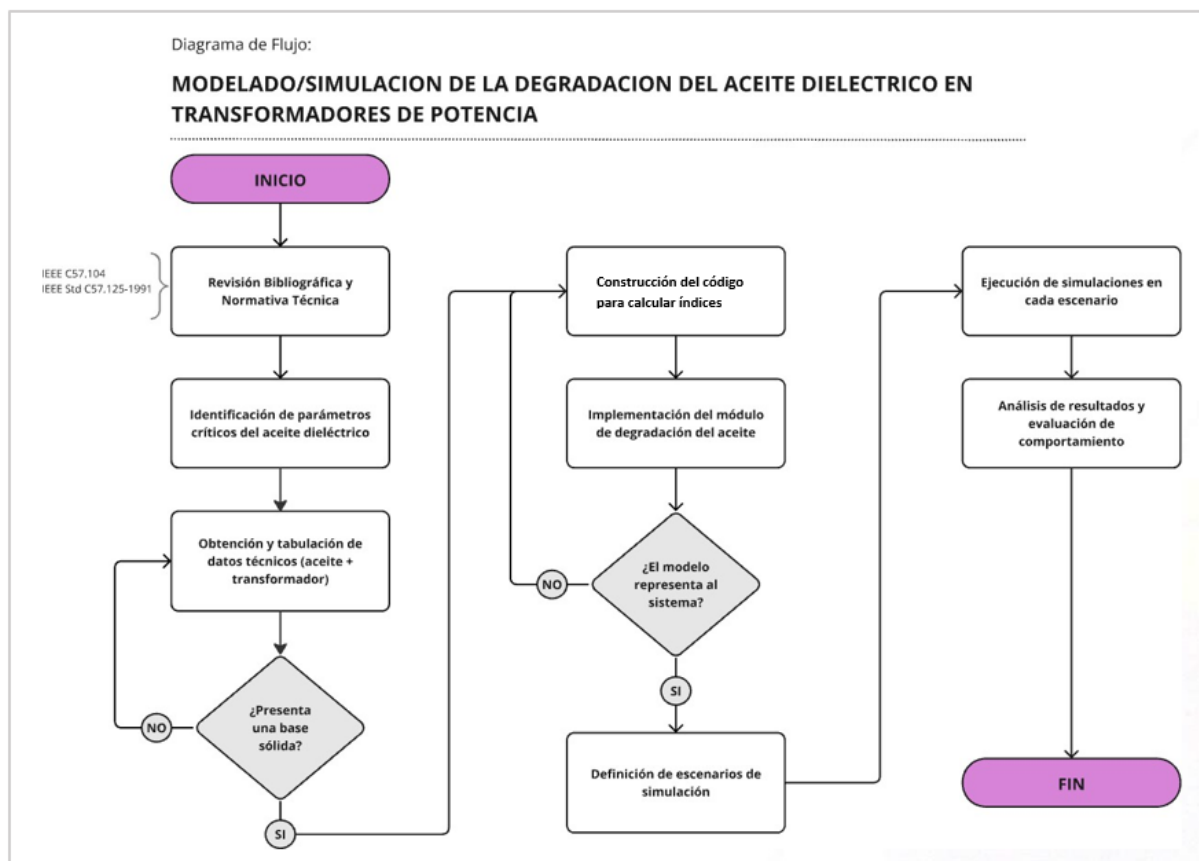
Diagrama de Flujo:

MODELADO/SIMULACION DE LA DEGRADACION DEL ACEITE DIELECTRICO EN TRANSFORMADORES DE POTENCIA

INICIO

IEEE C57.104
IEEE Std C57.125-1991

Revisión Bibliográfica y Normativa Técnica

Identificación de parámetros críticos del aceite dieléctrico

Obtención y tabulación de datos técnicos (aceite + transformador)

¿Presenta una base sólida?

NO

SI

Construcción del código para calcular índices

Implementación del módulo de degradación del aceite

¿El modelo representa al sistema?

NO

SI

Definición de escenarios de simulación

Ejecución de simulaciones en cada escenario

Análisis de resultados y evaluación de comportamiento

FIN